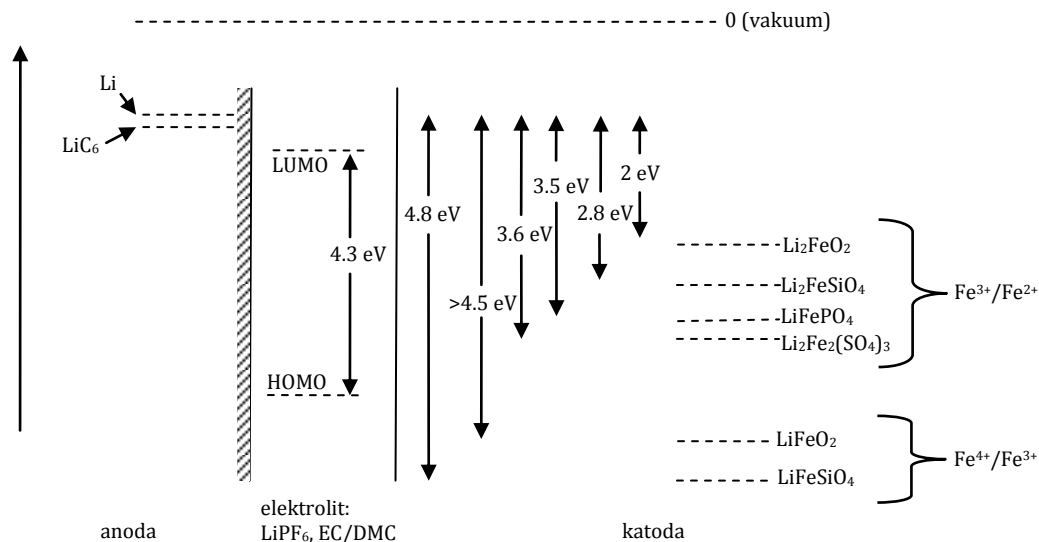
0 (vakuum)

Li

$LiC_6$

LUMO

4.3 eV

HOMO

4.8 eV

>4.5 eV

3.6 eV

3.5 eV

2.8 eV

2 eV

$Li_2FeO_2$

$Li_2FeSiO_4$

$LiFePO_4$

$Li_2Fe_2(SO_4)_3$

$Fe^{3+}/Fe^{2+}$

$LiFeO_2$

$LiFeSiO_4$

$Fe^{4+}/Fe^{3+}$

anoda

elektrolit:
$LiPF_6$, EC/DMC

katoda